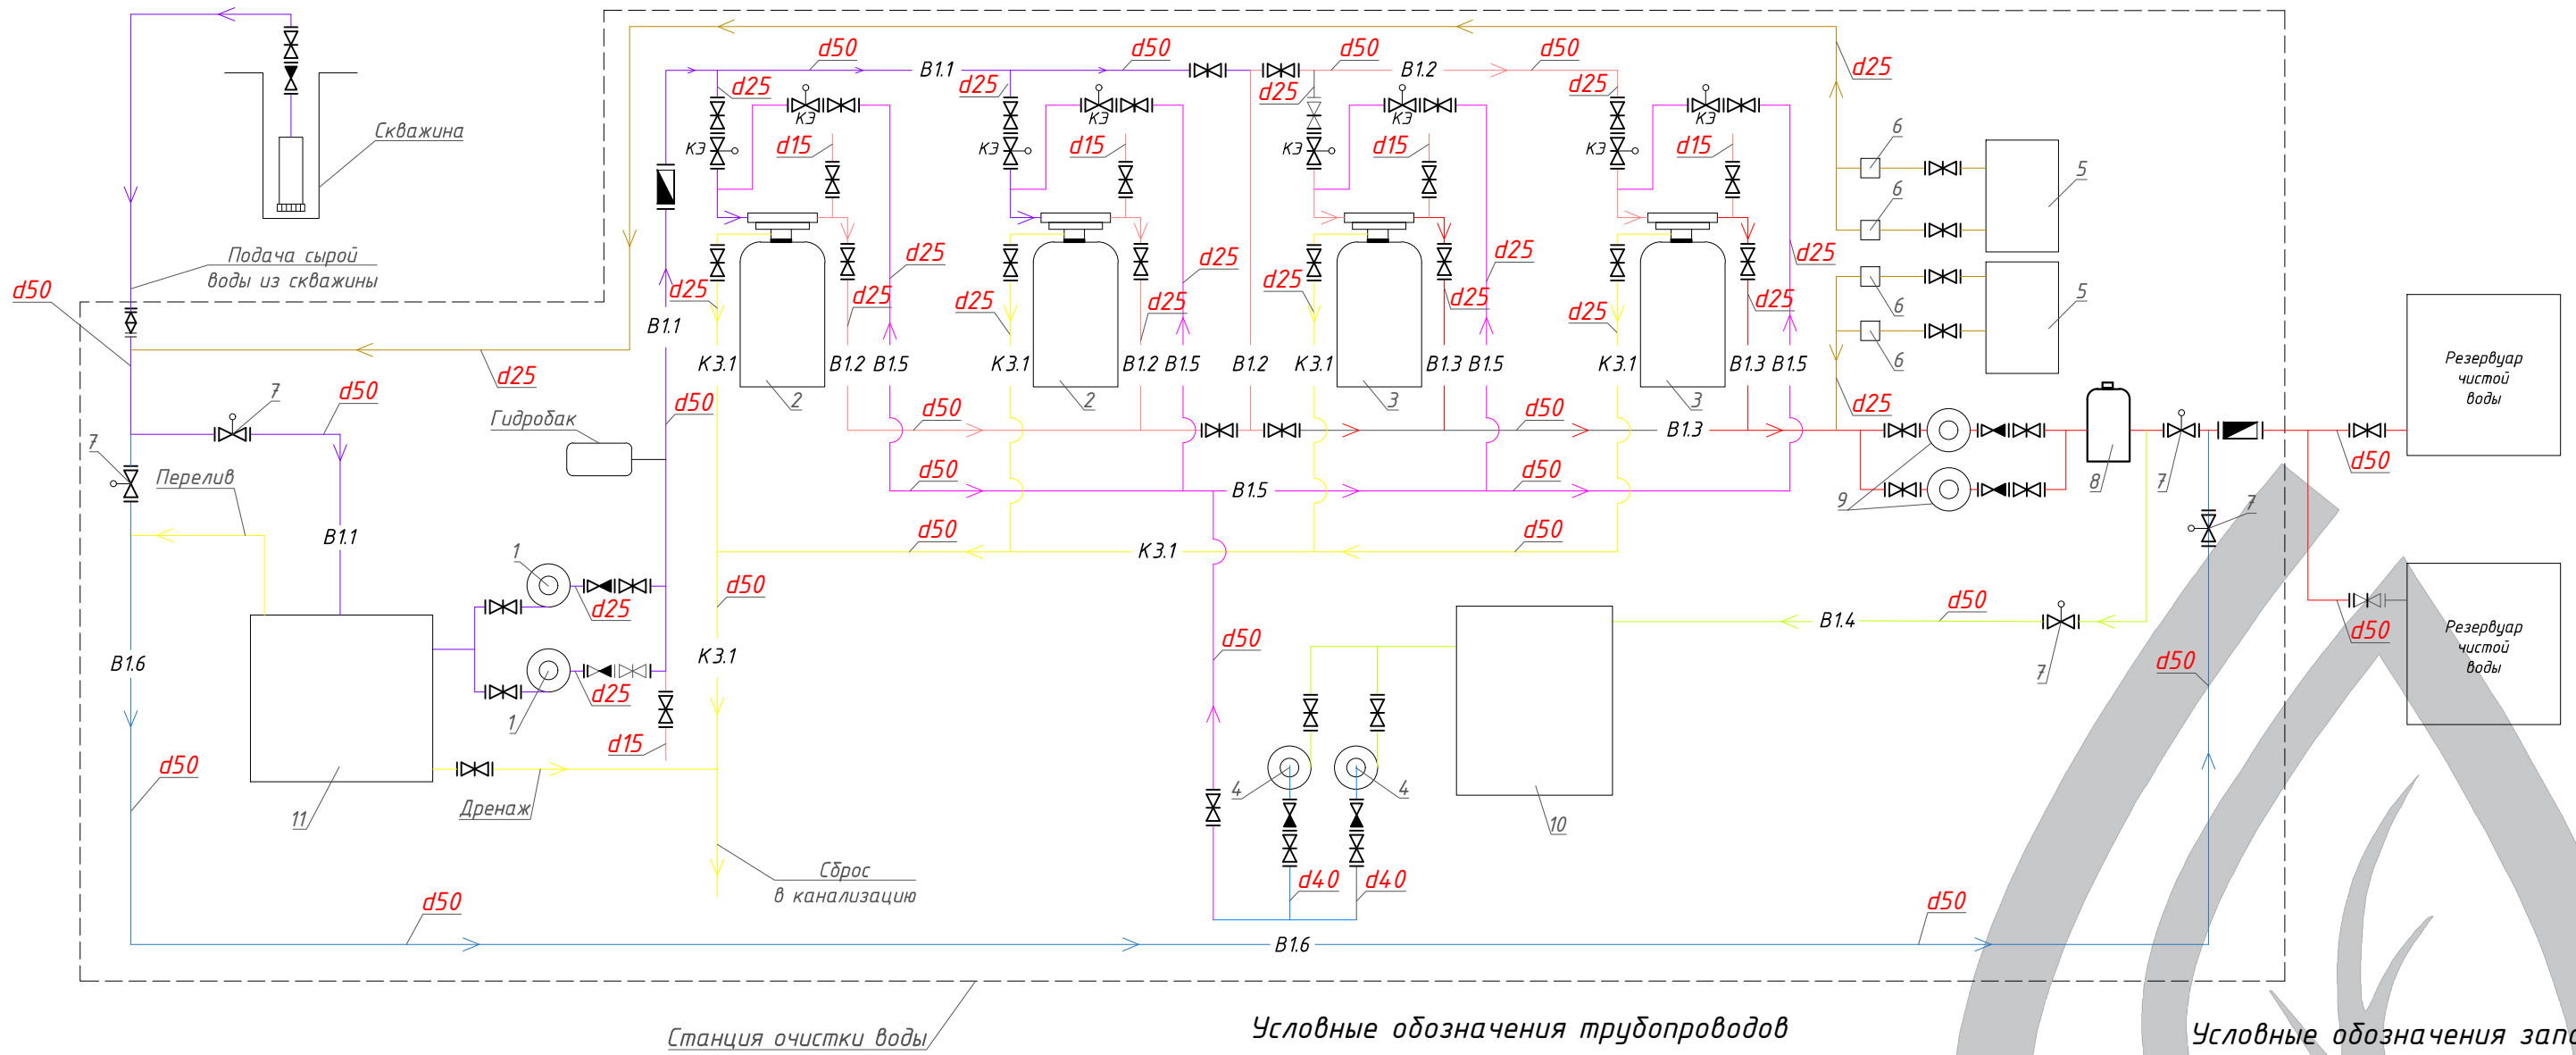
Скважина

Подача сырой воды из скважины

d50

d50 В1.1 d50 d50 В1.2 d50

d25 d25 d25 d25 d25

КЭ КЭ КЭ КЭ КЭ КЭ КЭ КЭ

d15 d15 d15 d15

d25 d25 d25 d25 d25

d25 d25 d25 d25 d25 d25 d25 d25

В1.1

К3.1 В1.2 В1.5 К3.1 В1.2 В1.5 В1.2 К3.1 В1.3 В1.5 К3.1 В1.3 В1.5

2 2 3 3

d25

6 6 6 6 5 5

d50 d50 В1.3 d25

d50 В1.5 d50

d50 К3.1 d50

7 d50 7

Гидробак

Перелив

В1.1

1 d25 1 d25

d15

d50

К3.1

В1.6

d50

11

Дренаж

Сброс в канализацию

9 8 7 7 d50

Резервуар чистой воды

Резервуар чистой воды

d50

В1.4 d50 7

d50

4 4 d40 d40

10

d50 d50

В1.6

d50

Станция очистки воды

Условные обозначения трубопроводов

Условные обозначения запо